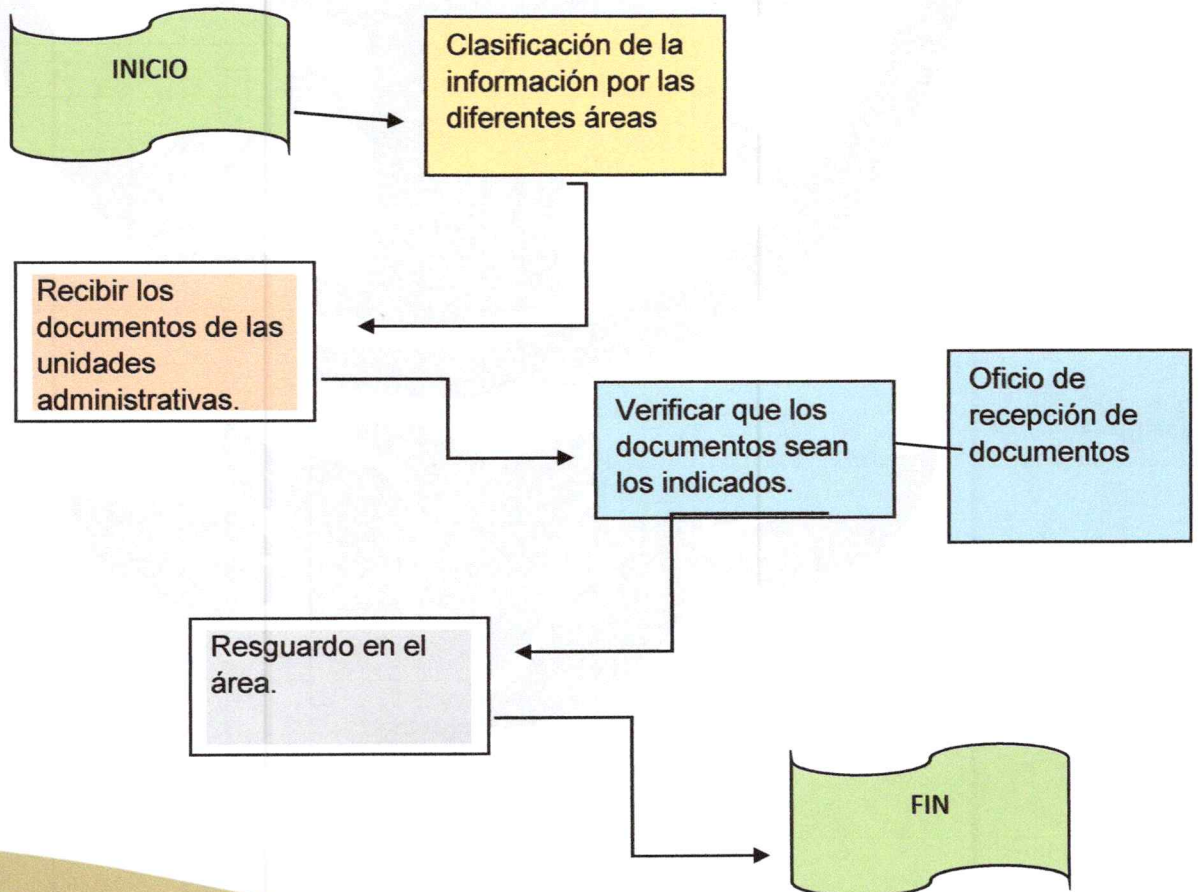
INICIO

Clasificación de la información por las diferentes áreas

Recibir los documentos de las unidades administrativas.

Verificar que los documentos sean los indicados.

Oficio de recepción de documentos

Resguardo en el área.

FIN